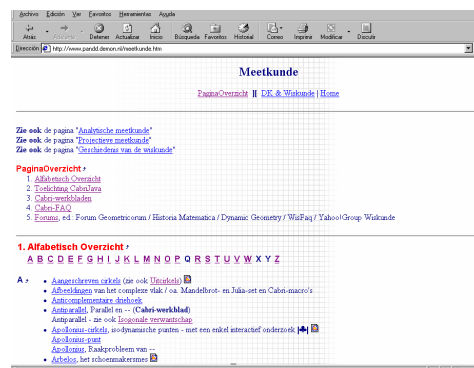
Archivo Edición Ver Favoritos Herramientas Ayuda

Atrás Adelante Detener Actualizar Inicio Búsqueda Favoritos Historial Correo Imprimir Modificar Discutir

Dirección http://www.pandd.demon.nl/meetkunde.htm

Meetkunde

PaginaOverzicht || DK & Wiskunde | Home

Zie ook de pagina "Analytische meetkunde"
Zie ook de pagina "Projectieve meetkunde"
Zie ook de pagina "Geschiedenis van de wiskunde"

PaginaOverzicht

1. Alfabetisch Overzicht
2. Toelichting CabriJava
3. Cabri-werkbladen
4. Cabri-FAQ
5. Forums, ed.: Forum Geometricorum / Historia Matematica / Dynamic Geometry / WisFaq / Yahoo!Group Wiskunde

1. Alfabetisch Overzicht

A B C D E F G H I J K L M N O P Q R S T U V W X Y Z

A
• Aangeschreven cirkels (zie ook Uitcirkels)
• Afbeeldingen van het complexe vlak / oa. Mandelbrot- en Julia-set en Cabri-macro's
• Anticomplementaire driehoek
• Antiparallel, Parallel en -- (Cabri-werkblad)
Antiparallel - zie ook Isogonale verwantschap
• Apollonius-cirkels, isodynamische punten - met een enkel interactief onderzoek
Apollonius-punt
Apollonius, Raakprobleem van --
• Arbelos, het schoenmakersmes